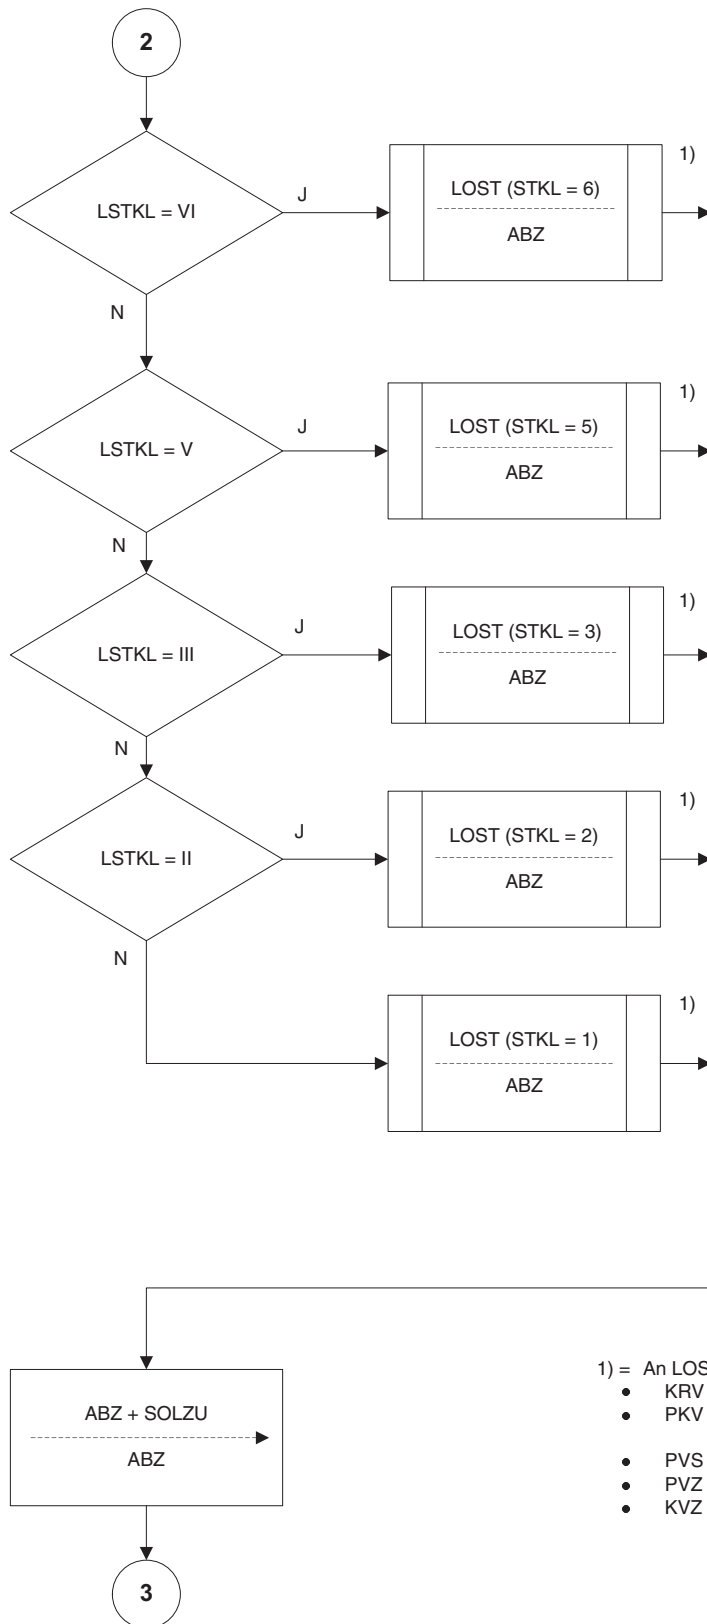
2

LSTKL = VI

J

LOST (STKL = 6)

ABZ

1)

N

LSTKL = V

J

LOST (STKL = 5)

ABZ

1)

N

LSTKL = III

J

LOST (STKL = 3)

ABZ

1)

N

LSTKL = II

J

LOST (STKL = 2)

ABZ

1)

N

LOST (STKL = 1)

ABZ

1)

ABZ + SOLZU

ABZ

3

1) = An LOS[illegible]
- KRV
- PKV
- PVS
- PVZ
- KVZ